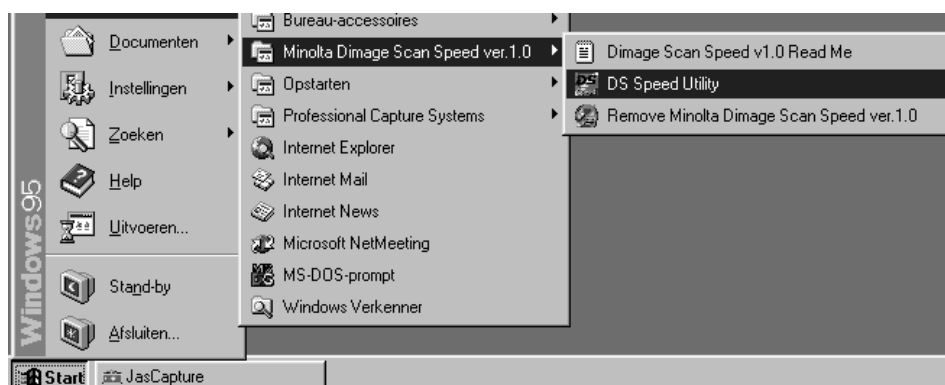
Windows95

Documenten
Instellingen
Zoeken
Help
Uitvoeren...
Stand-by
Afsluiten...

Bureau-accessoires
Minolta Dimage Scan Speed ver.1.0
Opstarten
Professional Capture Systems
Internet Explorer
Internet Mail
Internet News
Microsoft NetMeeting
MS-DOS-prompt
Windows Verkenner

Dimage Scan Speed v1.0 Read Me
DS Speed Utility
Remove Minolta Dimage Scan Speed ver.1.0

Start
JasCapture